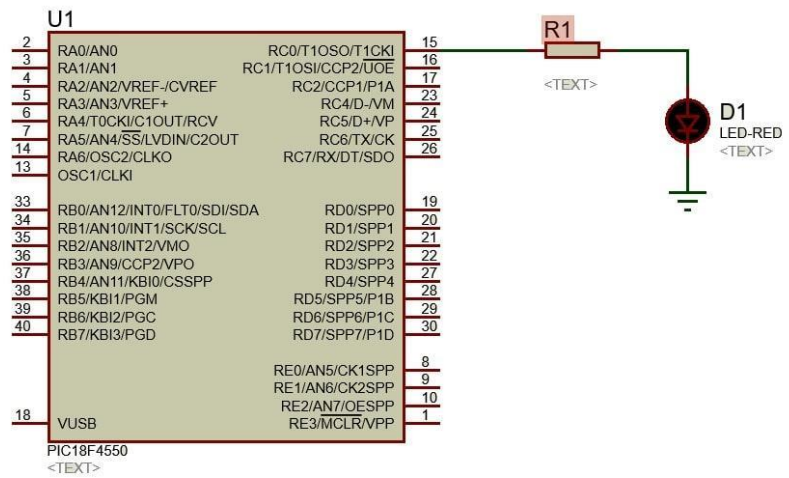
U1

2 RA0/AN0
3 RA1/AN1
4 RA2/AN2/VREF-/CVREF
5 RA3/AN3/VREF+
6 RA4/T0CKI/C1OUT/RCV
7 RA5/AN4/$\overline{SS}$/LVDIN/C2OUT
14 RA6/OSC2/CLKO
13 OSC1/CLKI

33 RB0/AN12/INT0/FLT0/SDI/SDA
34 RB1/AN10/INT1/SCK/SCL
35 RB2/AN8/INT2/VMO
36 RB3/AN9/CCP2/VPO
37 RB4/AN11/KBI0/CSSPP
38 RB5/KBI1/PGM
39 RB6/KBI2/PGC
40 RB7/KBI3/PGD

18 VUSB

RC0/T1OSO/T1CKI 15
RC1/T1OSI/CCP2/$\overline{UOE}$ 16
RC2/CCP1/P1A 17
RC4/D-/VM 23
RC5/D+/VP 24
RC6/TX/CK 25
RC7/RX/DT/SDO 26

RD0/SPP0 19
RD1/SPP1 20
RD2/SPP2 21
RD3/SPP3 22
RD4/SPP4 27
RD5/SPP5/P1B 28
RD6/SPP6/P1C 29
RD7/SPP7/P1D 30

RE0/AN5/CK1SPP 8
RE1/AN6/CK2SPP 9
RE2/AN7/OESPP 10
RE3/$\overline{MCLR}$/VPP 1

PIC18F4550
<TEXT>

R1
<TEXT>

D1
LED-RED
<TEXT>